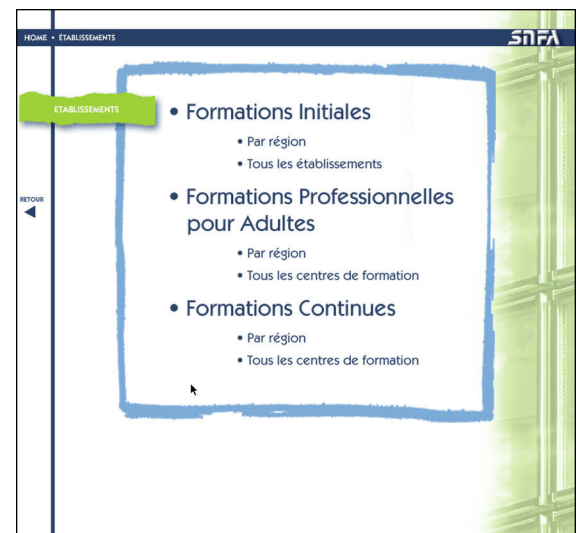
HOME • ÉTABLISSEMENTS

SNFA

ÉTABLISSEMENTS

RETOUR

• Formations Initiales

• Par région

• Tous les établissements

• Formations Professionnelles pour Adultes

• Par région

• Tous les centres de formation

• Formations Continues

• Par région

• Tous les centres de formation